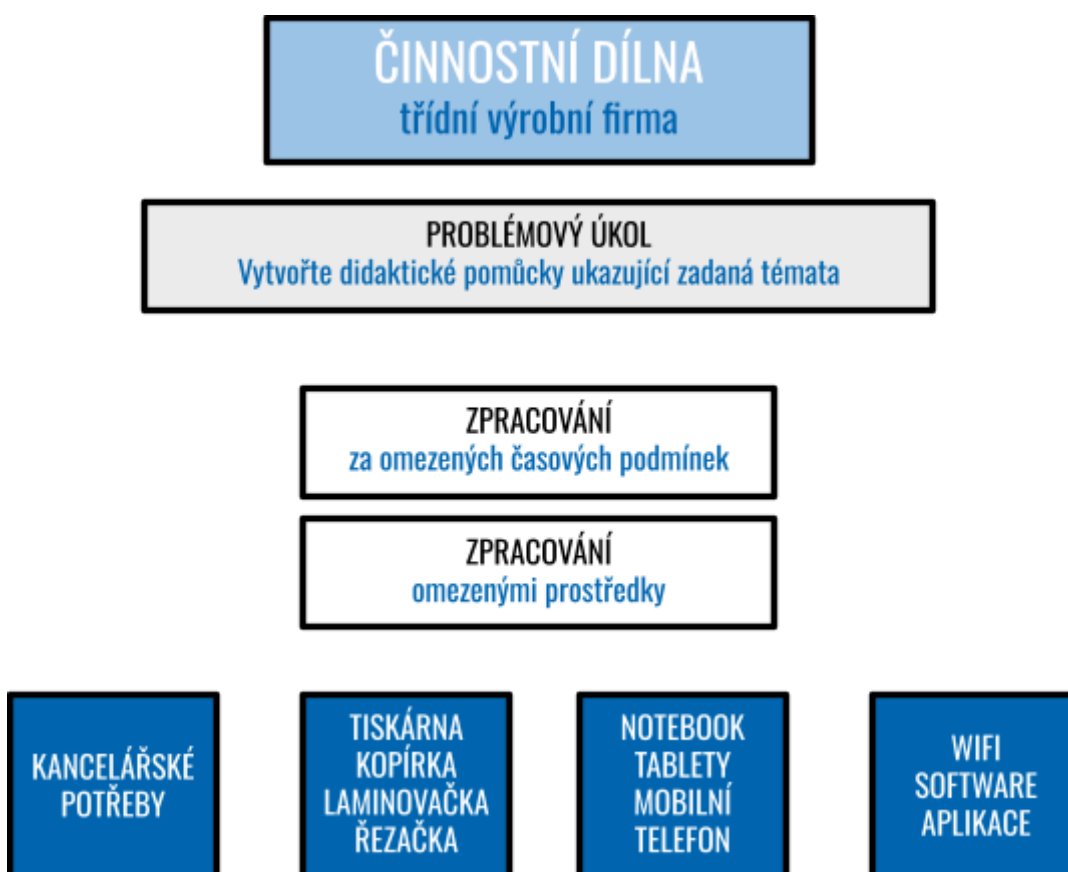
ČINNOSTNÍ DÍLNA
třídní výrobní firma

PROBLÉMOVÝ ÚKOL
Vytvořte didaktické pomůcky ukazující zadaná témata

ZPRACOVÁNÍ
za omezených časových podmínek

ZPRACOVÁNÍ
omezenými prostředky

KANCELÁŘSKÉ POTŘEBY

TISKÁRNA
KOPÍRKA
LAMINOVAČKA
ŘEZAČKA

NOTEBOOK
TABLETY
MOBILNÍ
TELEFON

WIFI
SOFTWARE
APLIKACE